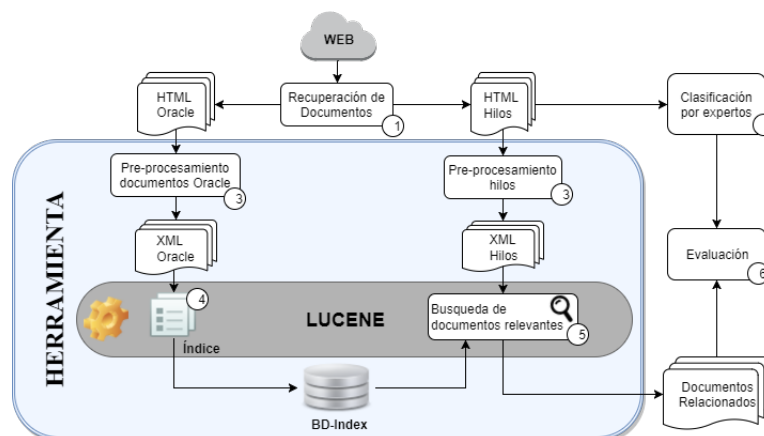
WEB

HTML Oracle

Recuperación de Documentos
1

HTML Hilos

Clasificación por expertos

HERRAMIENTA

Pre-procesamiento documentos Oracle
3

Pre-procesamiento hilos
3

XML Oracle

XML Hilos

Evaluación
6

4

LUCENE

Busqueda de documentos relevantes
5

Índice

BD-Index

Documentos Relacionados